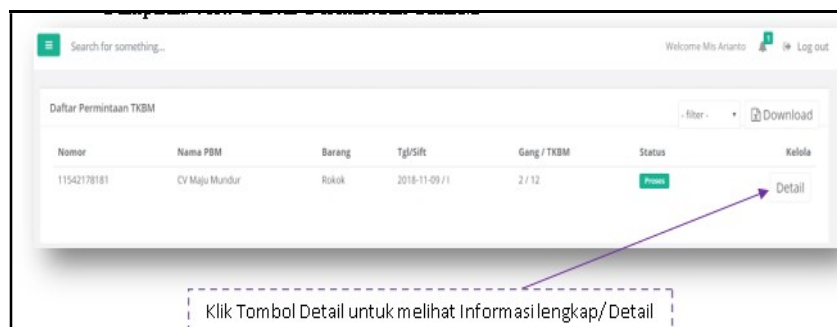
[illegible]

Search for something...

Welcome Mis Arianto 1 Log out

Daftar Permintaan TKBM

- filter - Download

| Nomor | Nama PBM | Barang | Tgl/Sift | Gang / TKBM | Status | Kelola |
|---|---|---|---|---|---|---|
| 11542178181 | CV Maju Mundur | Rokok | 2018-11-09 / I | 2 / 12 | Proses | Detail |

Klik Tombol Detail untuk melihat Informasi lengkap/ Detail